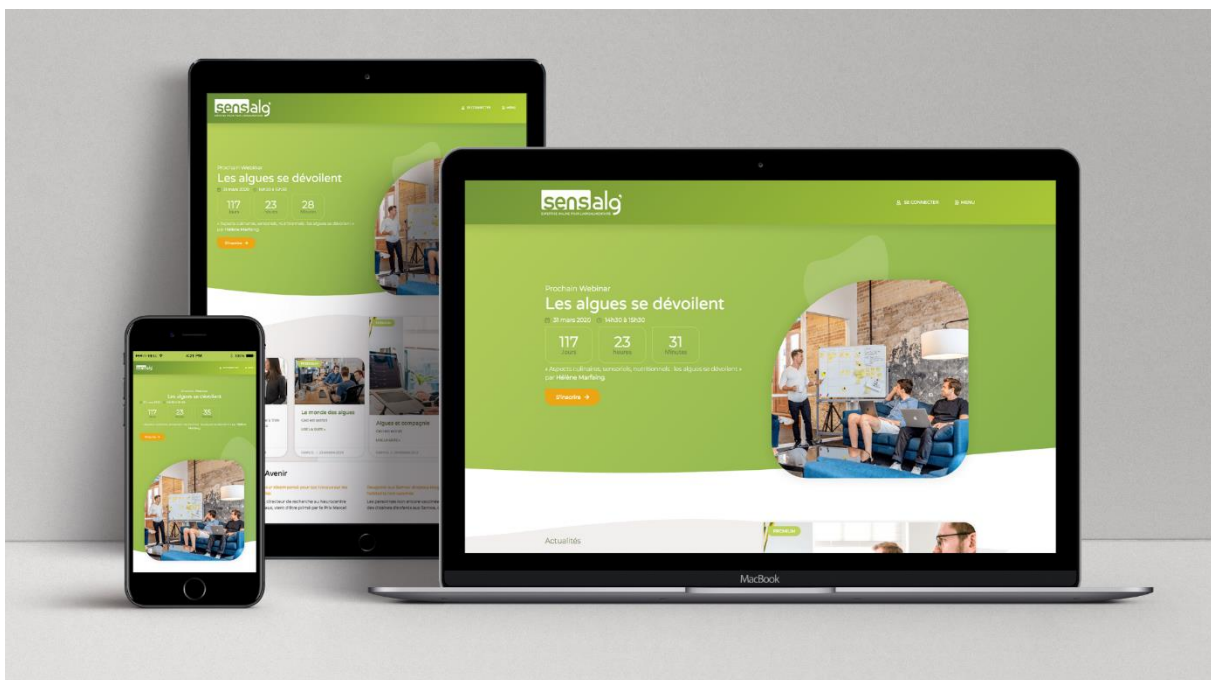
sensalg

SE CONNECTER
MENU

Prochain Webinar
Les algues se dévoilent
21 mars 2020 14h00 à 15h30

117 Jours
23 Heures
31 Minutes

« Aspects culinaires, sensoriels, nutritionnels : les algues se dévoilent » par Hélène Marfaing

S'inscrire →

Actualités

MacBook

sensalg

Prochain Webinar
Les algues se dévoilent
117
23
28

S'inscrire →

Le monde des algues
Algues et compagnie
Avenir

sensalg
Les algues se dévoilent
117
23
35